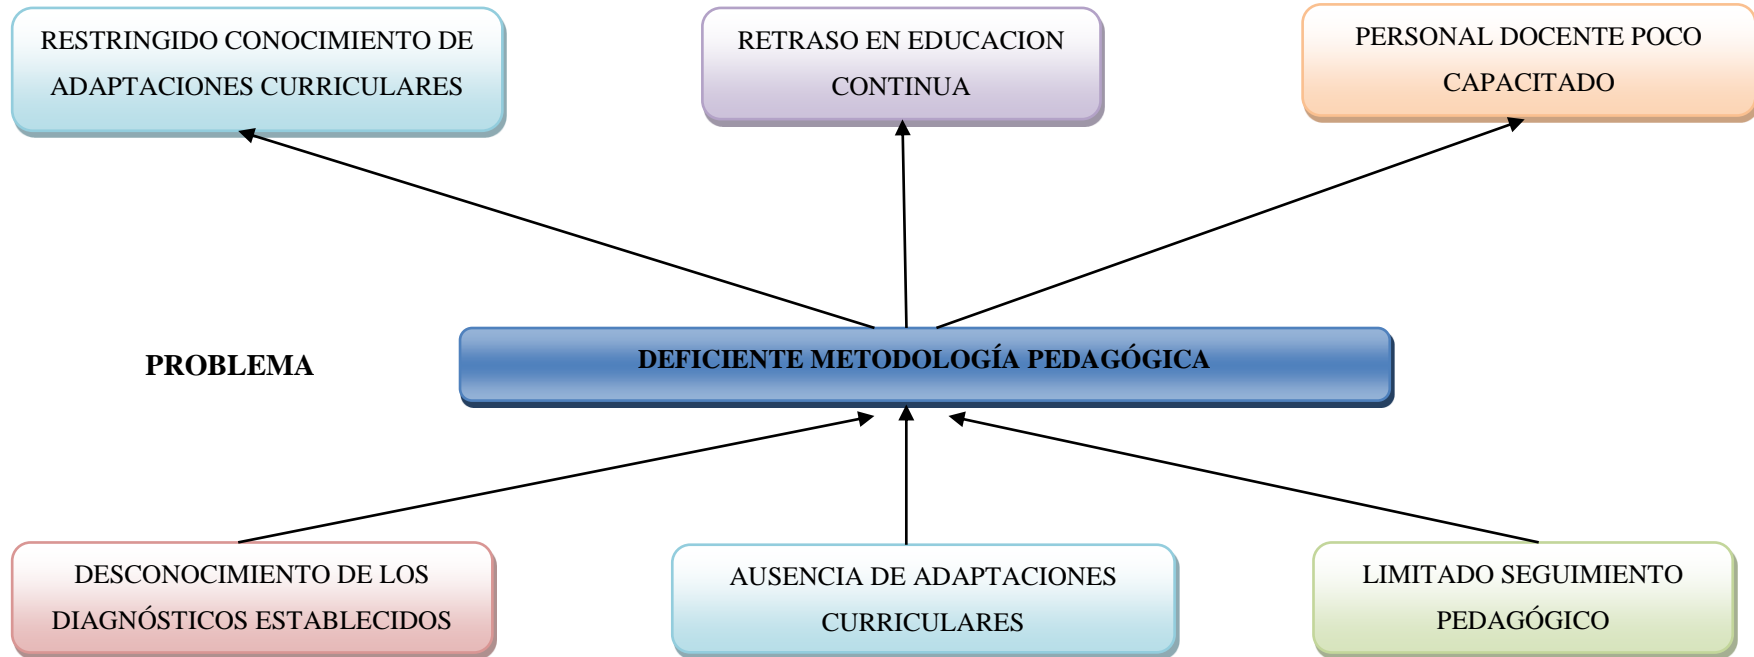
RESTRINGIDO CONOCIMIENTO DE ADAPTACIONES CURRICULARES

RETRASO EN EDUCACION CONTINUA

PERSONAL DOCENTE POCO CAPACITADO

PROBLEMA

DEFICIENTE METODOLOGÍA PEDAGÓGICA

DESCONOCIMIENTO DE LOS DIAGNÓSTICOS ESTABLECIDOS

AUSENCIA DE ADAPTACIONES CURRICULARES

LIMITADO SEGUIMIENTO PEDAGÓGICO